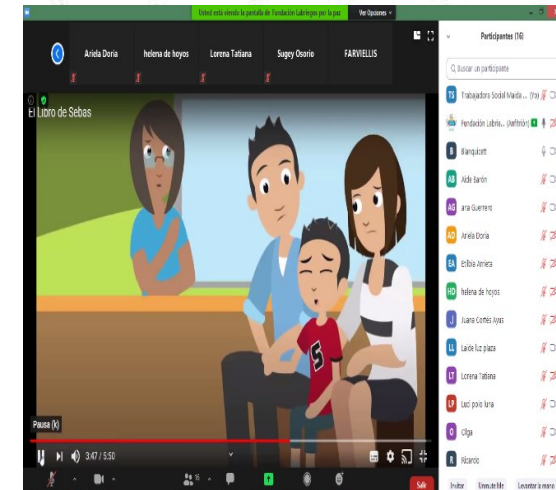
Usted está viendo la pantalla de Fundación Lebrieges por la paz  Ver Opciones

Ariela Doria  helena de hoyos  Lorena Tatiana  Sugey Osorio  FARVIELLIS

El Libro de Sebas

Pausa (k)

3:47 / 5:50

Participantes (16)

Buscar un participante

TS Trabajadora Social Maida... (Yo)
Fundación Lebrie... (Anfitrión)
B Blanquisett
AB Aide Barón
AG ana Guerrero
AD Ariela Doria
EA Etilvia Arrieta
HD helena de hoyos
J Juana Cortés Ayas
LL Laide luz plaza
LT Lorena Tatiana
LP Luci polo luna
O Olga
R Ricardo

Salir

Invitar  Silenciar todos  Levantar la mano